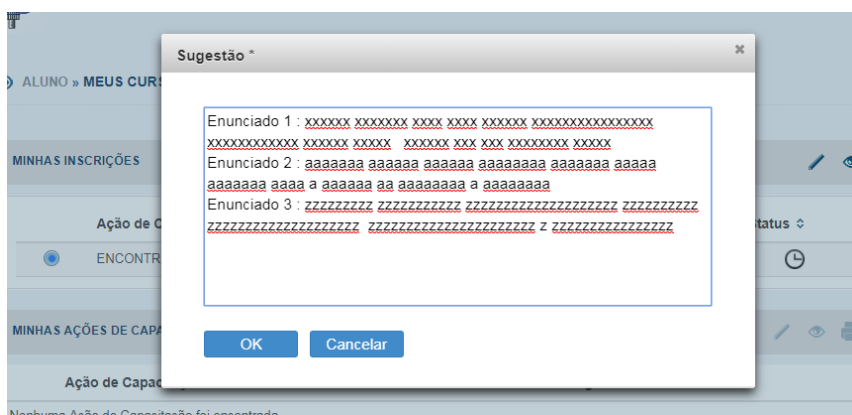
ALUNO » MEUS CURS

MINHAS INSCRIÇÕES

Ação de C

ENCONTR

Status

MINHAS AÇÕES DE CAPA

Ação de Capac

Nenhuma Ação de Capacitação foi encontrada

Sugestão *

×

Enunciado 1 : xxxxxx xxxxxxx xxxx xxxx xxxxxx xxxxxxxxxxxxxxxx xxxxxxxxxxx xxxxxx xxxxx xxxxxx xxx xxx xxxxxxxx xxxxx
Enunciado 2 : aaaaaaa aaaaaa aaaaaa aaaaaaaa aaaaaaa aaaaa aaaaaaa aaaa a aaaaaa aa aaaaaaaa a aaaaaaa
Enunciado 3 : zzzzzzzzz zzzzzzzzzz zzzzzzzzzzzzzzzzzzzz zzzzzzzzzz zzzzzzzzzzzzzzzzzzzz zzzzzzzzzzzzzzzzzzzzzz z zzzzzzzzzzzzzzzz

OK

Cancelar